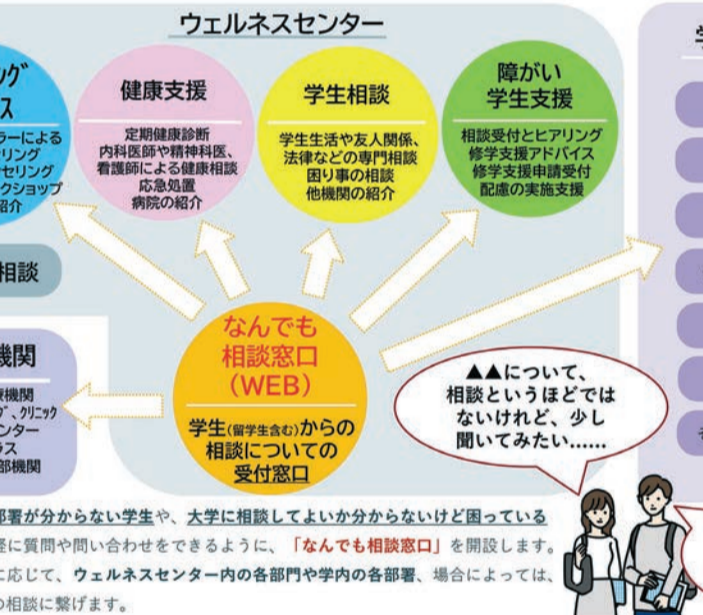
ウェルネスセンター

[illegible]ング
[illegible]ス
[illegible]ラーによる
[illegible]リング
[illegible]セリング
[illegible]クショップ
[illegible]紹介

健康支援
定期健康診断
内科医師や精神科医、
看護師による健康相談
応急処置
病院の紹介

学生相談
学生生活や友人関係、
法律などの専門相談
困り事の相談
他機関の紹介

障がい
学生支援
相談受付とヒアリング
修学支援アドバイス
修学支援申請受付
配慮の実施支援

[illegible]相談

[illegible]機関
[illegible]療機関
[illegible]グ、クリニック
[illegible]ンター
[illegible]ラス
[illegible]部機関

なんでも
相談窓口
(WEB)
学生(留学生含む)からの
相談についての
受付窓口

▲▲について、
相談というほどでは
ないけれど、少し
聞いてみたい......

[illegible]部署が分からない学生や、大学に相談してよいか分からないけど困っている
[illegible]軽に質問や問い合わせをできるように、「なんでも相談窓口」を開設します。
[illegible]に応じて、ウェルネスセンター内の各部門や学内の各部署、場合によっては、
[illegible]の相談に繋げます。